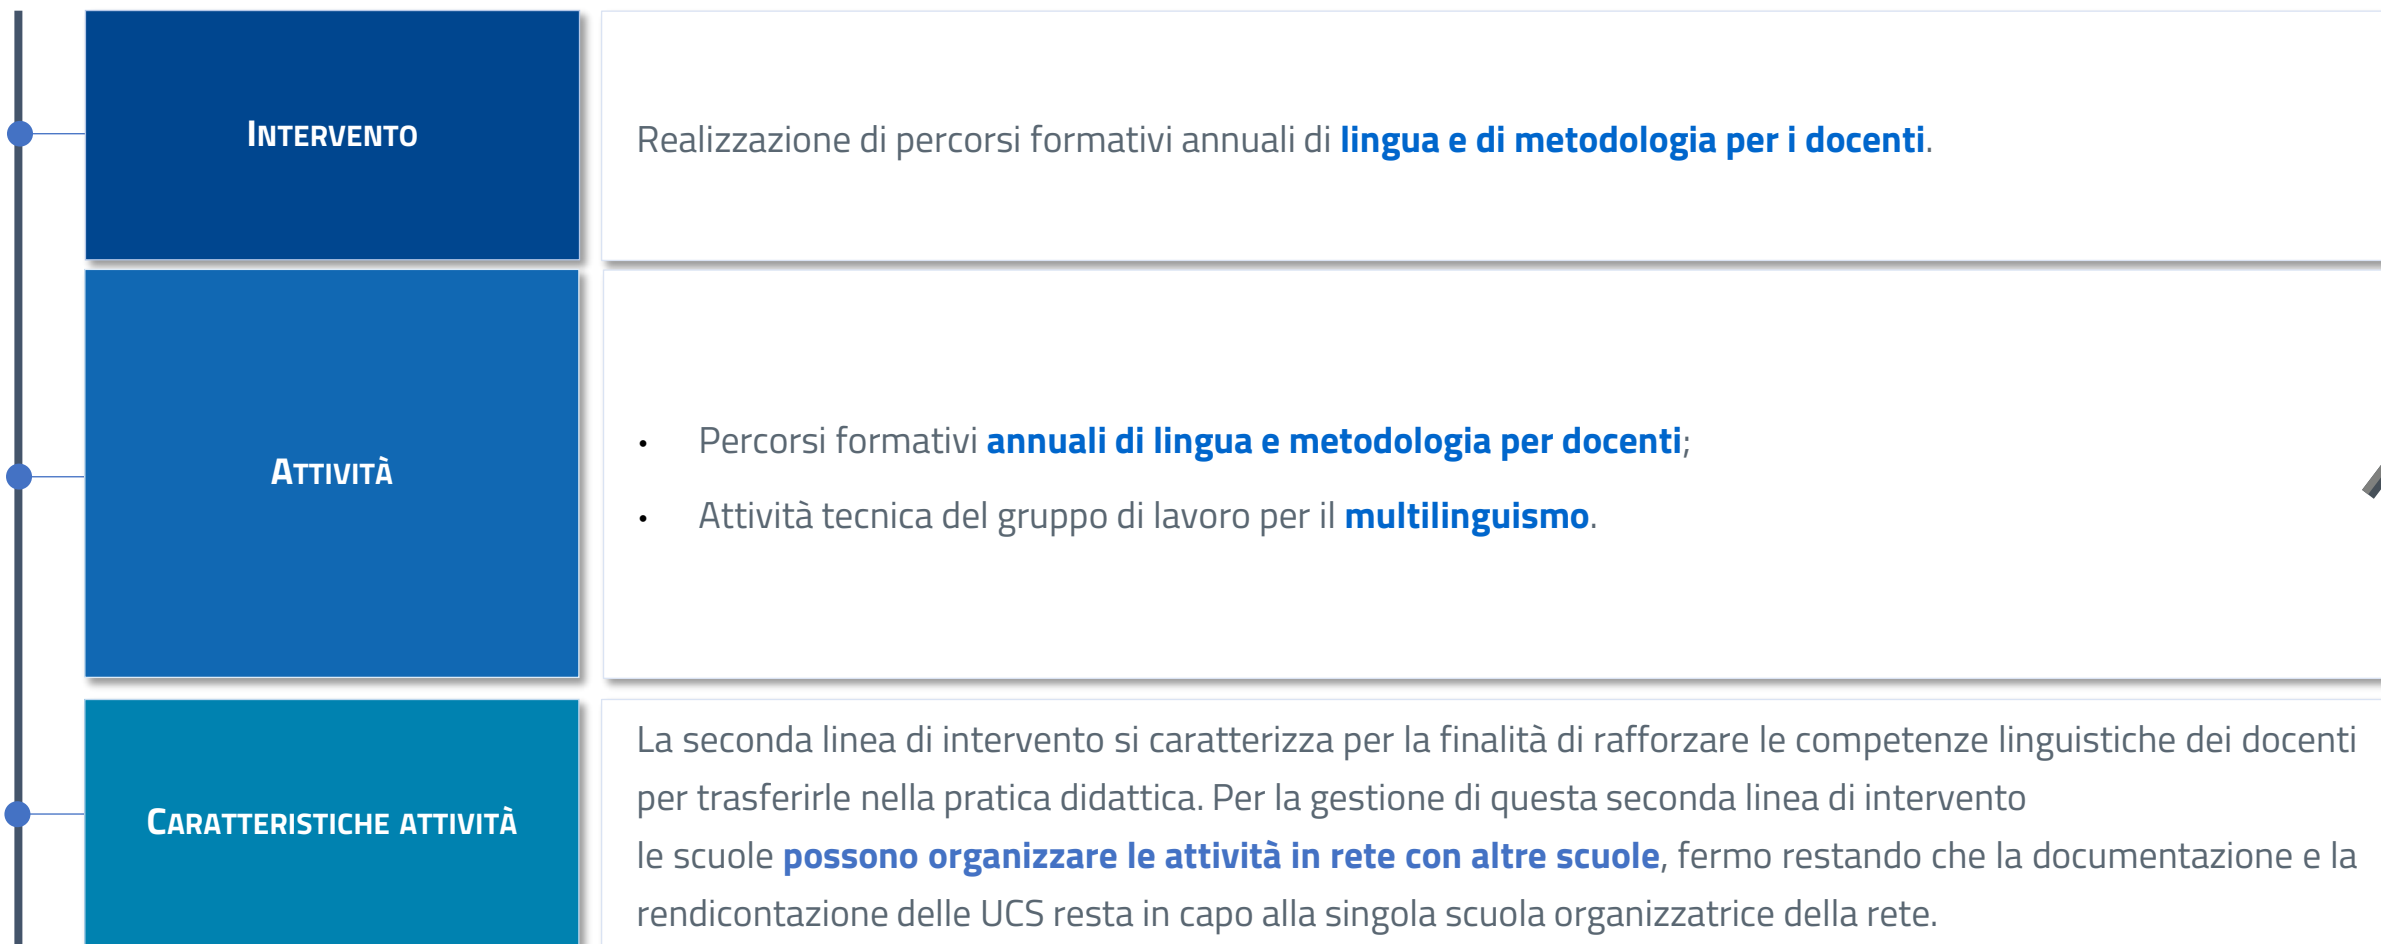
INTERVENTO

Realizzazione di percorsi formativi annuali di lingua e di metodologia per i docenti.

ATTIVITÀ

• Percorsi formativi annuali di lingua e metodologia per docenti;
• Attività tecnica del gruppo di lavoro per il multilinguismo.

CARATTERISTICHE ATTIVITÀ

La seconda linea di intervento si caratterizza per la finalità di rafforzare le competenze linguistiche dei docenti per trasferirle nella pratica didattica. Per la gestione di questa seconda linea di intervento le scuole possono organizzare le attività in rete con altre scuole, fermo restando che la documentazione e la rendicontazione delle UCS resta in capo alla singola scuola organizzatrice della rete.